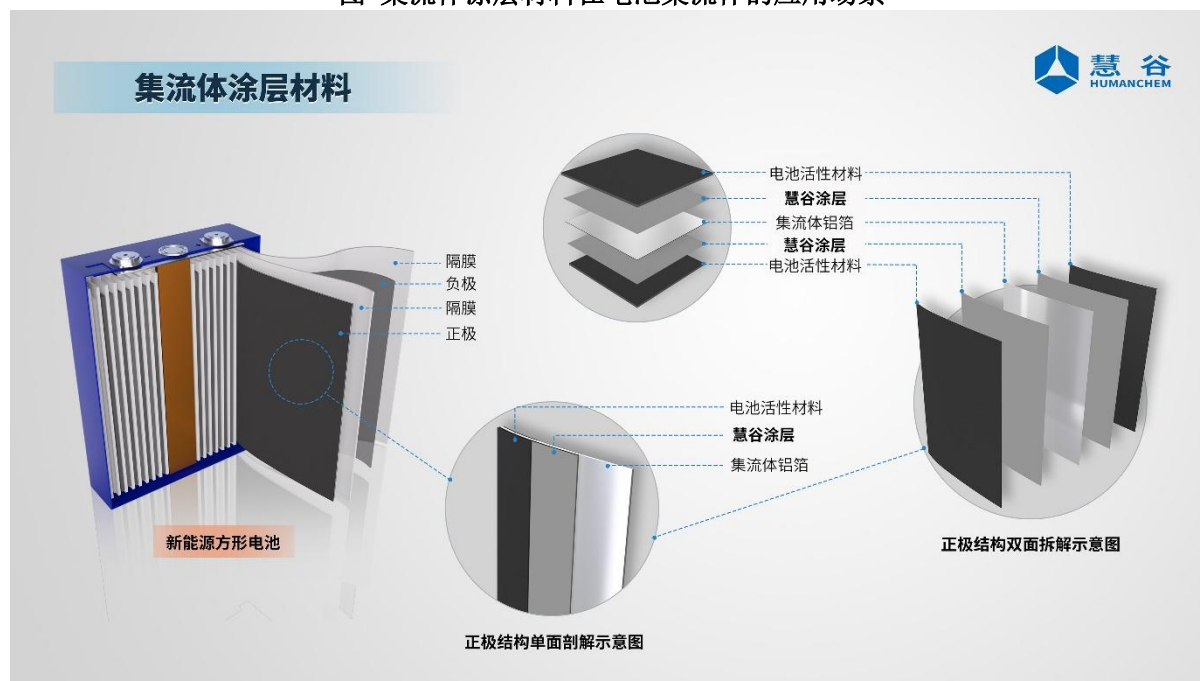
集流体涂层材料

慧谷
HUMANCHEM

电池活性材料
慧谷涂层
集流体铝箔
慧谷涂层
电池活性材料

隔膜
负极
隔膜
正极

电池活性材料
慧谷涂层
集流体铝箔

新能源方形电池

正极结构双面拆解示意图

正极结构单面剖解示意图